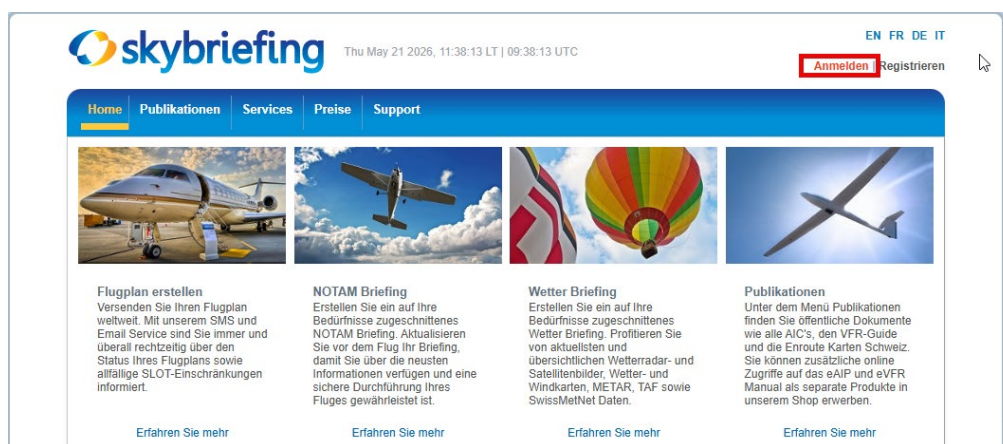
skybriefing

Thu May 21 2026, 11:38:13 LT | 09:38:13 UTC

EN FR DE IT

Anmelden | Registrieren

Home Publikationen Services Preise Support

Flugplan erstellen
Versenden Sie Ihren Flugplan weltweit. Mit unserem SMS und Email Service sind Sie immer und überall rechtzeitig über den Status Ihres Flugplans sowie allfällige SLOT-Einschränkungen informiert.

Erfahren Sie mehr

NOTAM Briefing
Erstellen Sie ein auf Ihre Bedürfnisse zugeschnittenes NOTAM Briefing. Aktualisieren Sie vor dem Flug Ihr Briefing, damit Sie über die neusten Informationen verfügen und eine sichere Durchführung Ihres Fluges gewährleistet ist.

Erfahren Sie mehr

Wetter Briefing
Erstellen Sie ein auf Ihre Bedürfnisse zugeschnittenes Wetter Briefing. Profitieren Sie von aktuellsten und übersichtlichen Wetterradar- und Satellitenbilder, Wetter- und Windkarten, METAR, TAF sowie SwissMetNet Daten.

Erfahren Sie mehr

Publikationen
Unter dem Menü Publikationen finden Sie öffentliche Dokumente wie alle AIC's, den VFR-Guide und die Enroute Karten Schweiz. Sie können zusätzliche online Zugriffe auf das eAIP und eVFR Manual als separate Produkte in unserem Shop erwerben.

Erfahren Sie mehr